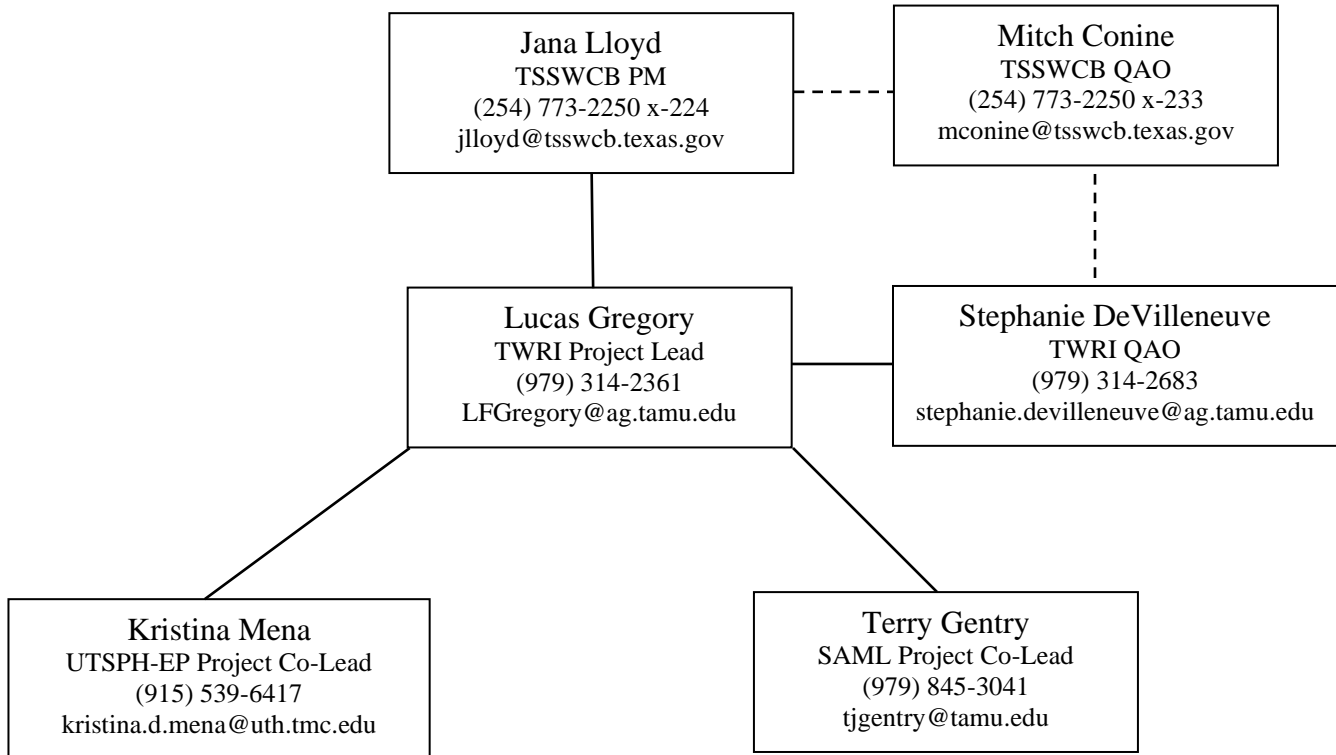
Jana Lloyd
TSSWCB PM
(254) 773-2250 x-224
jlloyd@tsswcb.texas.gov

Mitch Conine
TSSWCB QAO
(254) 773-2250 x-233
mconine@tsswcb.texas.gov

Lucas Gregory
TWRI Project Lead
(979) 314-2361
LFGregory@ag.tamu.edu

Stephanie DeVilleneuve
TWRI QAO
(979) 314-2683
stephanie.devilleneuve@ag.tamu.edu

Kristina Mena
UTSPH-EP Project Co-Lead
(915) 539-6417
kristina.d.mena@uth.tmc.edu

Terry Gentry
SAML Project Co-Lead
(979) 845-3041
tjgentry@tamu.edu